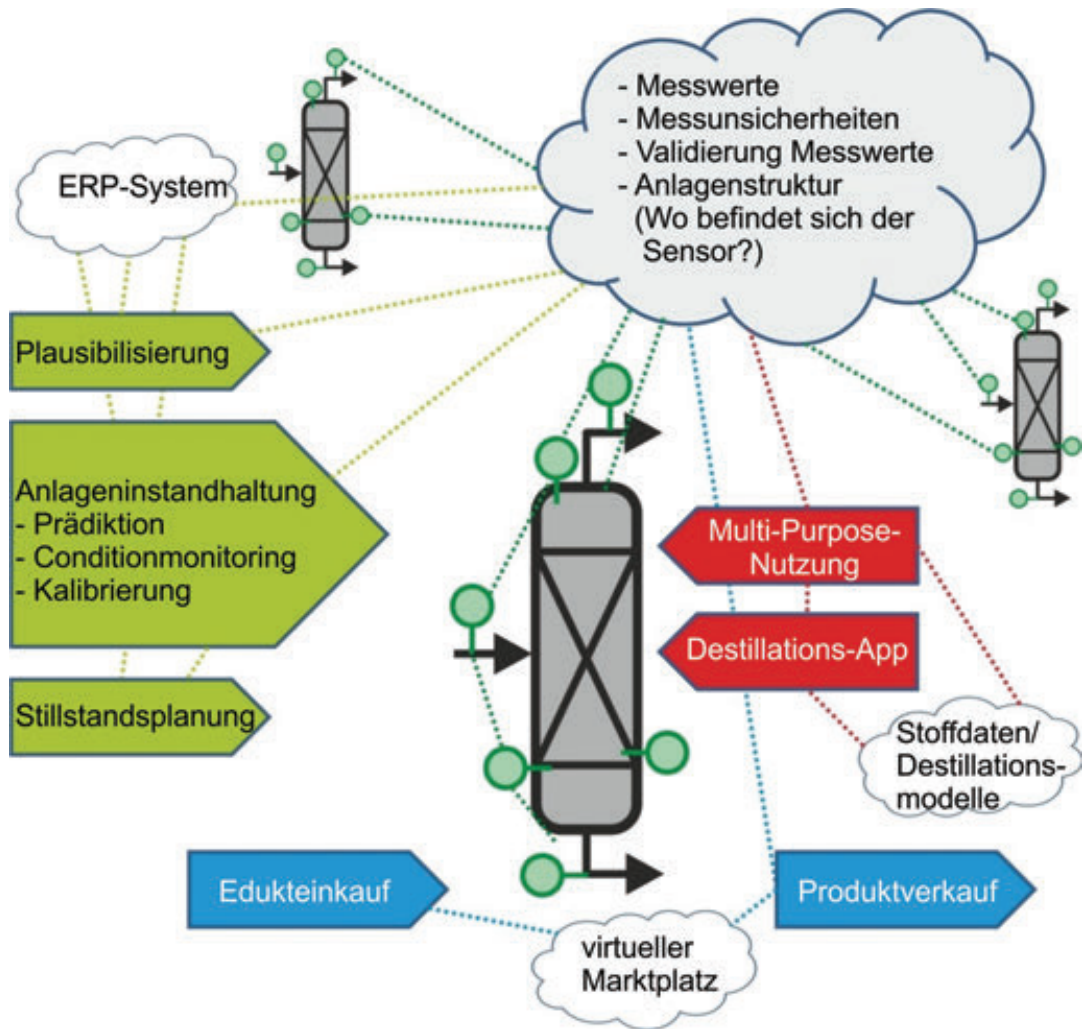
- Messwerte
- Messunsicherheiten
- Validierung Messwerte
- Anlagenstruktur
(Wo befindet sich der Sensor?)

ERP-System

Plausibilisierung

Anlageninstandhaltung
- Prädiktion
- Conditionmonitoring
- Kalibrierung

Stillstandsplanung

Multi-Purpose-Nutzung

Destillations-App

Stoffdaten/ Destillationsmodelle

Edukteinkauf

Produktverkauf

virtueller Marktplatz